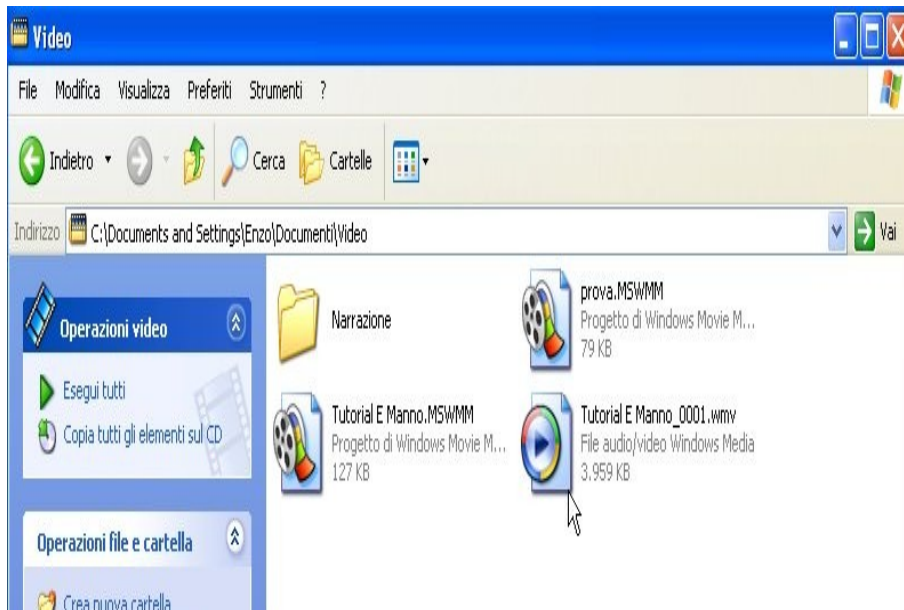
Video

File Modifica Visualizza Preferiti Strumenti ?

Indietro Cerca Cartelle

Indirizzo C:\Documents and Settings\Enzo\Documenti\Video Vai

Operazioni video

Esegui tutti
Copia tutti gli elementi sul CD

Operazioni file e cartella

Crea nuova cartella

Narrazione

prova.MSWMM
Progetto di Windows Movie M...
79 KB

Tutorial E Manno.MSWMM
Progetto di Windows Movie M...
127 KB

Tutorial E Manno_0001.wmv
File audio/video Windows Media
3.959 KB